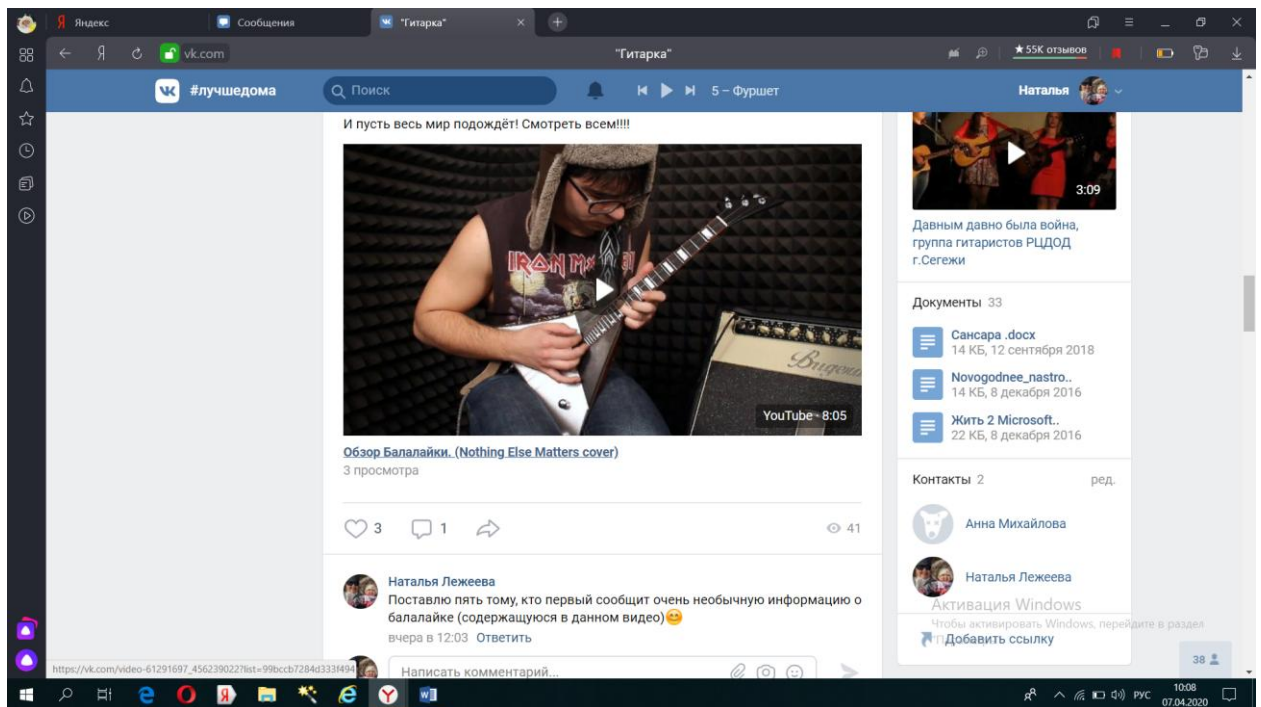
Яндекс | Сообщения | "Гитарка"

vk.com "Гитарка" ★55K отзывов

#лучшедома Поиск 5 – Фуршет Наталья

И пусть весь мир подождёт! Смотреть всем!!!!

IRON MA

Bugera

YouTube · 8:05

Обзор Балалайки. (Nothing Else Matters cover)
3 просмотра

3 1 41

Наталья Лежеева
Поставлю пять тому, кто первый сообщит очень необычную информацию о балалайке (содержащуюся в данном видео)😊
вчера в 12:03 Ответить

Написать комментарий...

https://vk.com/video-61291697_456239022?list=99bcb7284d333f494

3:09
Давным давно была война, группа гитаристов РЦДОД г.Сегежи

Документы 33
Сансара .docx
14 КБ, 12 сентября 2018
Novogodnee_nastro..
14 КБ, 8 декабря 2016
Жить 2 Microsoft..
22 КБ, 8 декабря 2016

Контакты 2 ред.
Анна Михайлова
Наталья Лежеева

Активация Windows
Чтобы активировать Windows, перейдите в раздел
Добавить ссылку

38

РУС 10:08 07.04.2020